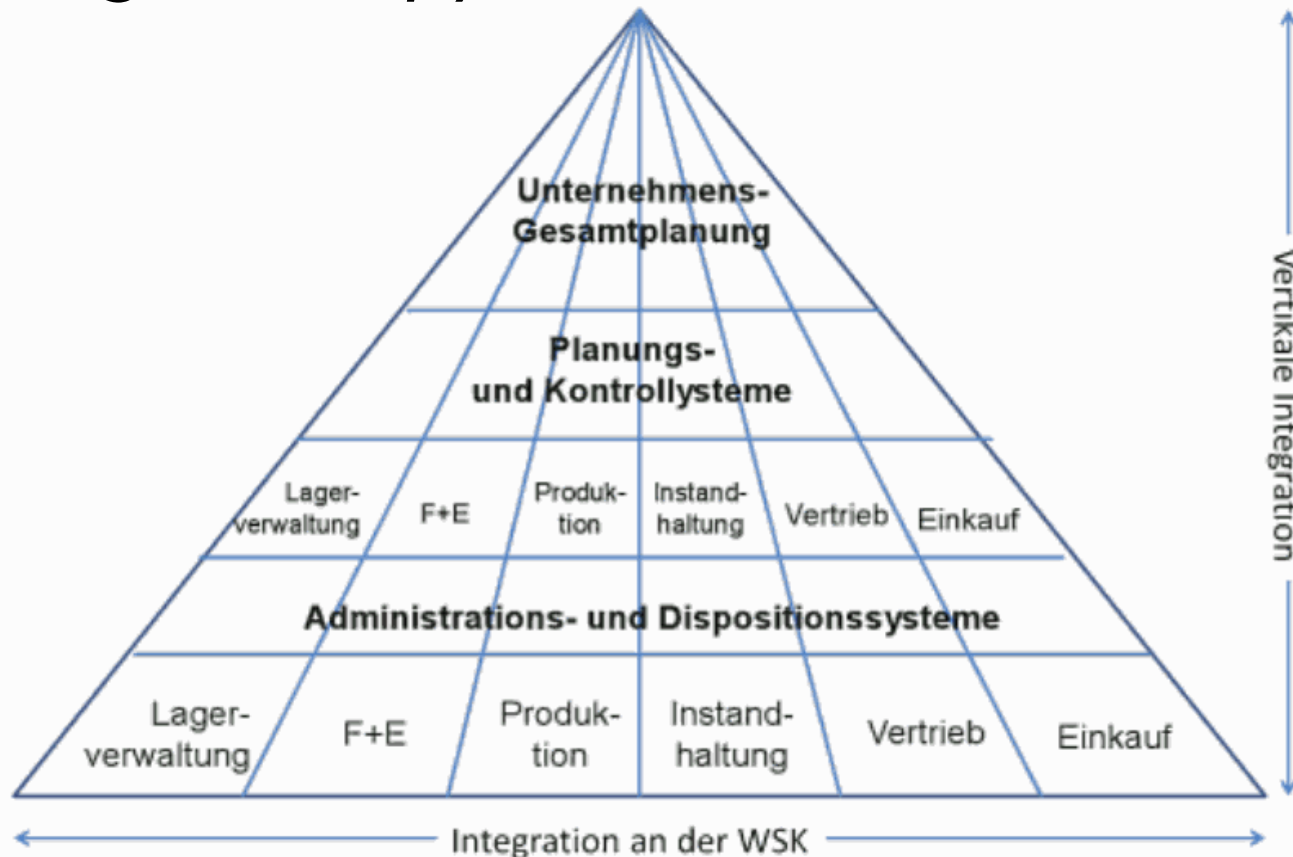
Unternehmens-Gesamtplanung

Planungs- und Kontrollysteme

Lagerverwaltung
F+E
Produktion
Instandhaltung
Vertrieb
Einkauf

Administrations- und Dispositionssysteme

Lagerverwaltung
F+E
Produktion
Instandhaltung
Vertrieb
Einkauf

Vertikale Integration

Integration an der WSK